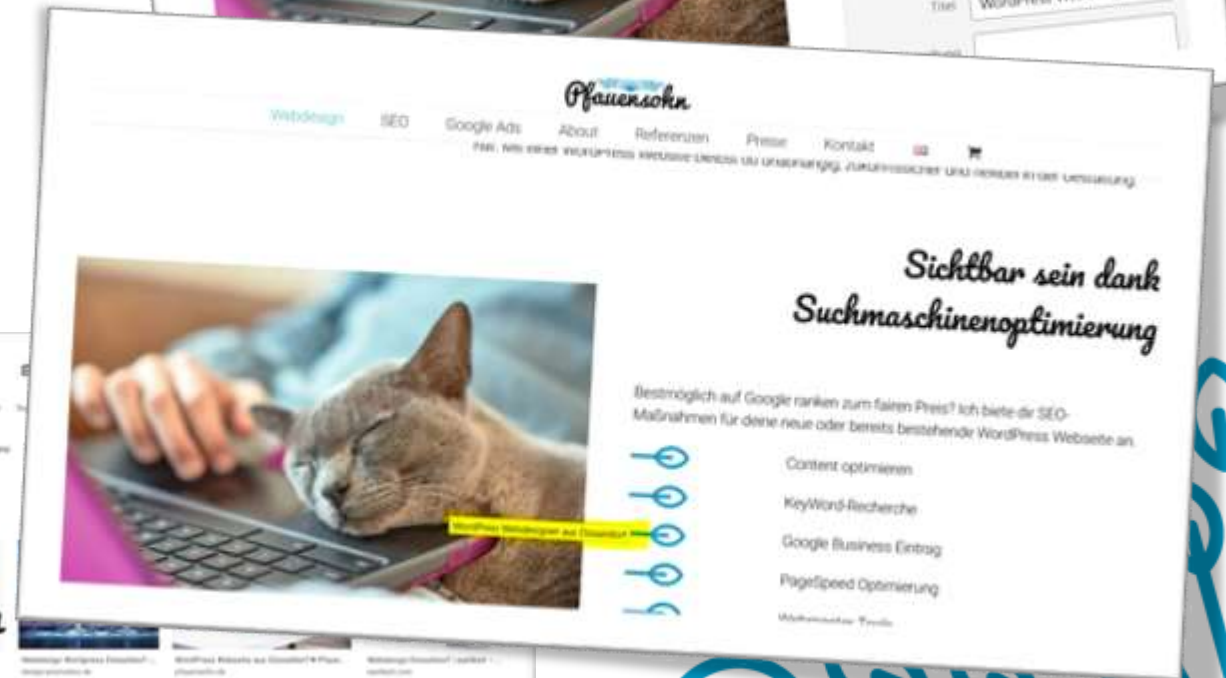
Pfauensohn

Webdesign SEO Google Ads About Referenzen Presse Kontakt

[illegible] WordPress Website bleibst du unabhängig, zukunftssicher und flexibel in der Gestaltung.

Sichtbar sein dank Suchmaschinenoptimierung

Bestmöglich auf Google ranken zum fairen Preis? Ich biete dir SEO-Maßnahmen für deine neue oder bereits bestehende WordPress Webseite an.

Content optimieren

KeyWord-Recherche

Google Business Eintrag

PageSpeed Optimierung

Webmaster Tools

WordPress Webdesigner aus Düsseldorf

Webdesign Wordpress Düsseldorf | ...

WordPress Webseite aus Düsseldorf | Pfau...

Webdesign Düsseldorf | ...